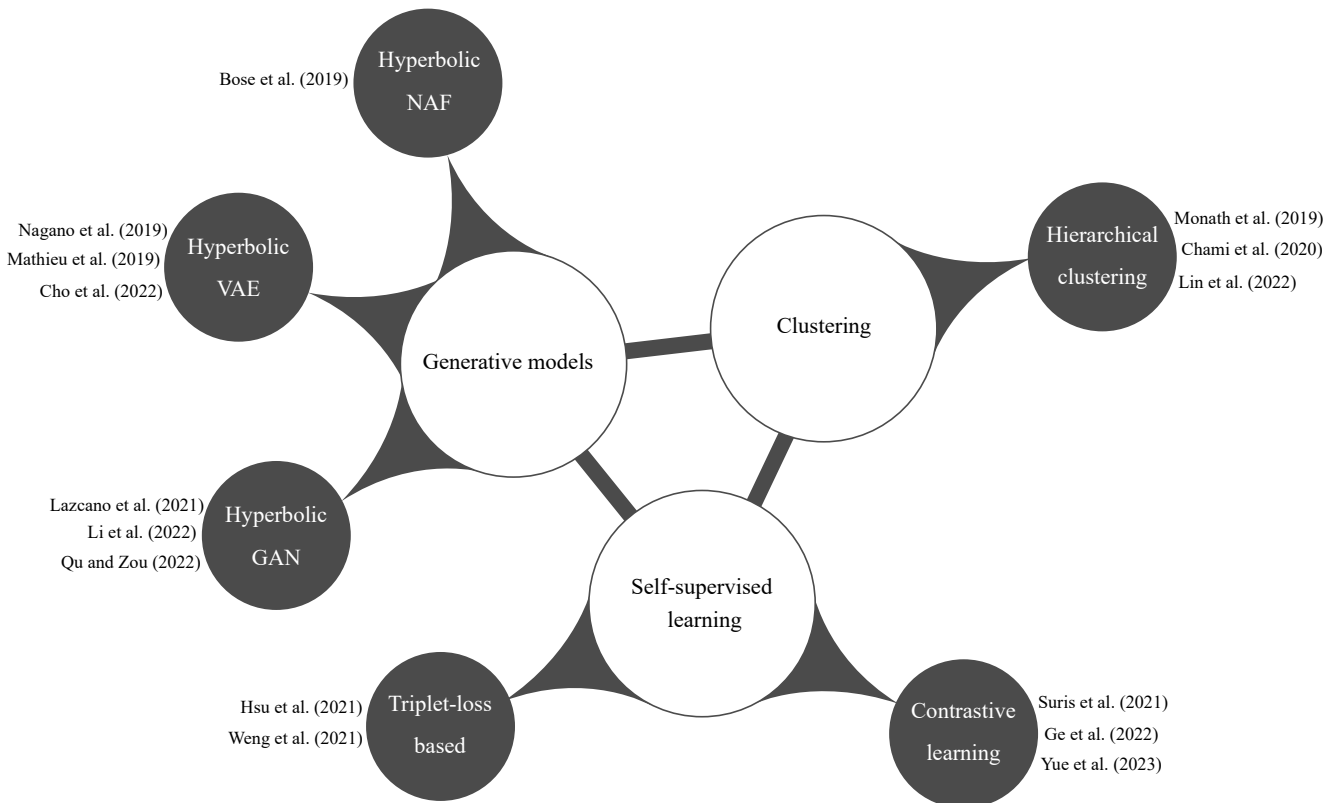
Bose et al. (2019)
Hyperbolic NAF

Nagano et al. (2019)
Mathieu et al. (2019)
Cho et al. (2022)
Hyperbolic VAE

Generative models

Clustering

Hierarchical clustering
Monath et al. (2019)
Chami et al. (2020)
Lin et al. (2022)

Lazcano et al. (2021)
Li et al. (2022)
Qu and Zou (2022)
Hyperbolic GAN

Self-supervised learning

Hsu et al. (2021)
Weng et al. (2021)
Triplet-loss based

Contrastive learning
Suris et al. (2021)
Ge et al. (2022)
Yue et al. (2023)